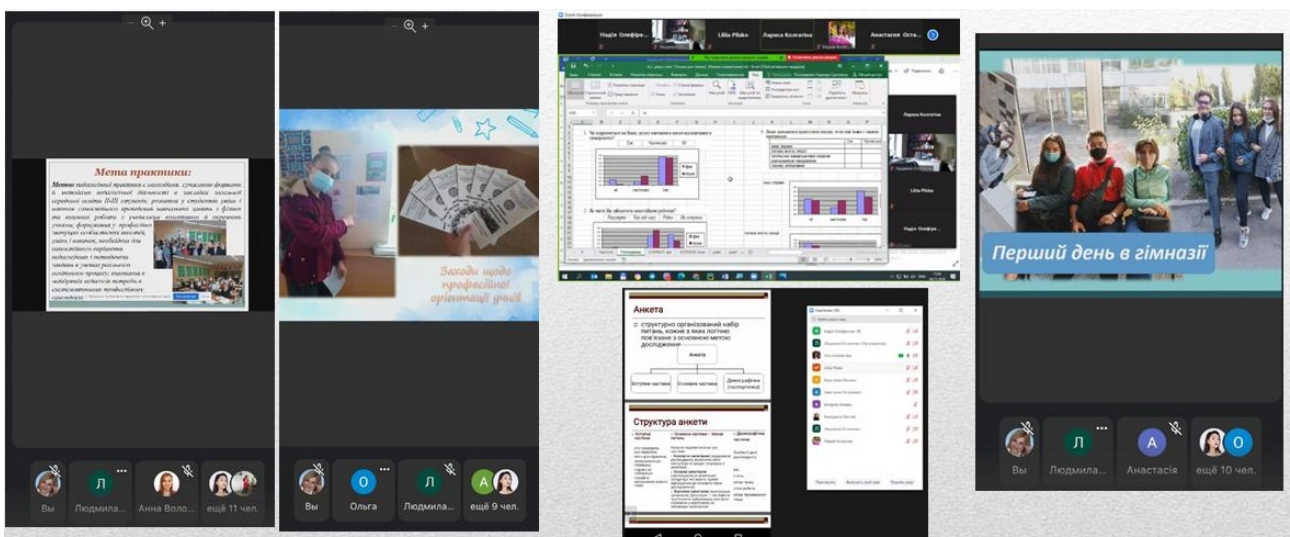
Мета практики:

Метою педагогічної практики є ознайомлення з сучасним закладом загальної середньої освіти, розвиток у студентів умінь і навичок самостійного проведення навчальних занять з фізики та виховної роботи з учнівським колективом і окремими учнями, формування професійно значущих особистісних якостей, умінь і навичок, необхідних для самостійного здійснення педагогічної і методичної діяльності

Ви
Людмила...
Анна Воло...
ещё 11 чел.

Заходи щодо професійної орієнтації учнів

Ви
Ольга
Людмила...
ещё 9 чел.

Надія Олефіре...
Lilia Pliako
Лариса Колчігіна
Анастасія Оста...

Анкета

структурно організований набір питань, кожне з яких логічно пов'язане з основною метою дослідження

Анкета
Вступна частина
Основна частина
Демографічна (паспортичка)

Структура анкети

Перший день в гімназії

Ви
Людмила...
Анастасія
ещё 10 чел.